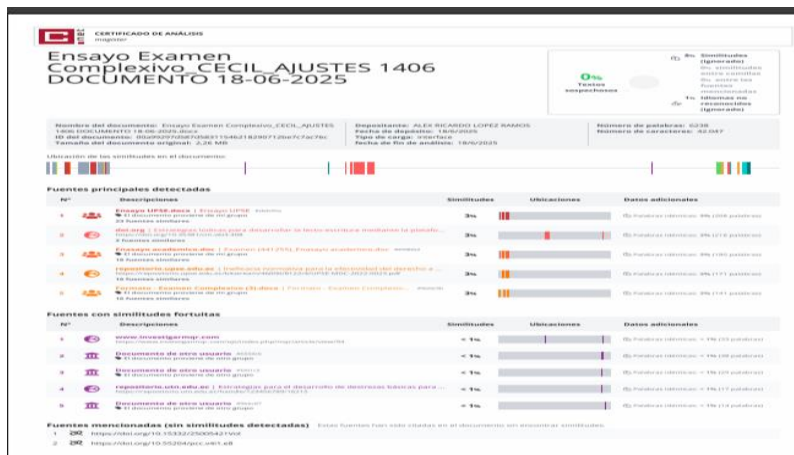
CERTIFICADO DE ANÁLISIS
magister

Ensayo Examen Complexivo_CECIL_AJUSTES 1406 DOCUMENTO 18-06-2025

0%
Textos sospechosos

8% Similitudes (ignorado)
0% similitudes entre comillas
0% entre las fuentes mencionadas
1% Idiomas no reconocidos (ignorado)

Nombre del documento: Ensayo Examen Complexivo_CECIL_AJUSTES 1406 DOCUMENTO 18-06-2025.docx
ID del documento: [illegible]
Tamaño del documento original: 2,26 MB

Depositante: ALEX RICARDO LOPEZ RAMOS
Fecha de depósito: 18/6/2025
Tipo de carga: interface
Fecha de fin de análisis: 18/6/2025

Número de palabras: 6238
Número de caracteres: 42.047

Ubicación de las similitudes en el documento:

Fuentes principales detectadas

| N° | Descripciones | Similitudes | Ubicaciones | Datos adicionales |
|---|---|---|---|---|
| 1 | Ensayo UPSE.docx \| Ensayo UPSE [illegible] El documento proviene de mi grupo 23 fuentes similares | 3% | | Palabras idénticas: 3% (208 palabras) |
| 2 | doi.org \| Estrategias lúdicas para desarrollar la lecto-escritura mediante la platafo... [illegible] 3 fuentes similares | 3% | | Palabras idénticas: 3% (213 palabras) |
| 3 | Ensayo académico.doc \| Examen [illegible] Ensayo académico.doc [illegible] El documento proviene de mi grupo 18 fuentes similares | 3% | | Palabras idénticas: 3% (189 palabras) |
| 4 | repositorio.upse.edu.ec \| Incidencia normativa para la efectividad del derecho a ... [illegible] 18 fuentes similares | 3% | | Palabras idénticas: 3% (171 palabras) |
| 5 | Formato - Examen Complexivo.(1).docx \| Formato - Examen Complexivo... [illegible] El documento proviene de mi grupo 18 fuentes similares | 3% | | Palabras idénticas: 3% (141 palabras) |

Fuentes con similitudes fortuitas

| N° | Descripciones | Similitudes | Ubicaciones | Datos adicionales |
|---|---|---|---|---|
| 1 | www.investigarmqr.com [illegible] | < 1% | | Palabras idénticas: < 1% (33 palabras) |
| 2 | Documento de otro usuario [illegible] El documento proviene de otro grupo | < 1% | | Palabras idénticas: < 1% (28 palabras) |
| 3 | Documento de otro usuario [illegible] El documento proviene de otro grupo | < 1% | | Palabras idénticas: < 1% (29 palabras) |
| 4 | repositorio.utn.edu.ec \| Estrategias para el desarrollo de destrezas básicas para ... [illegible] | < 1% | | Palabras idénticas: < 1% (17 palabras) |
| 5 | Documento de otro usuario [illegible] El documento proviene de otro grupo | < 1% | | Palabras idénticas: < 1% (14 palabras) |

Fuentes mencionadas (sin similitudes detectadas) Estas fuentes han sido citadas en el documento sin encontrar similitudes.
1 https://doi.org/10.15332/25005421Vol
2 https://doi.org/10.55204/pcc.v4i1.e8